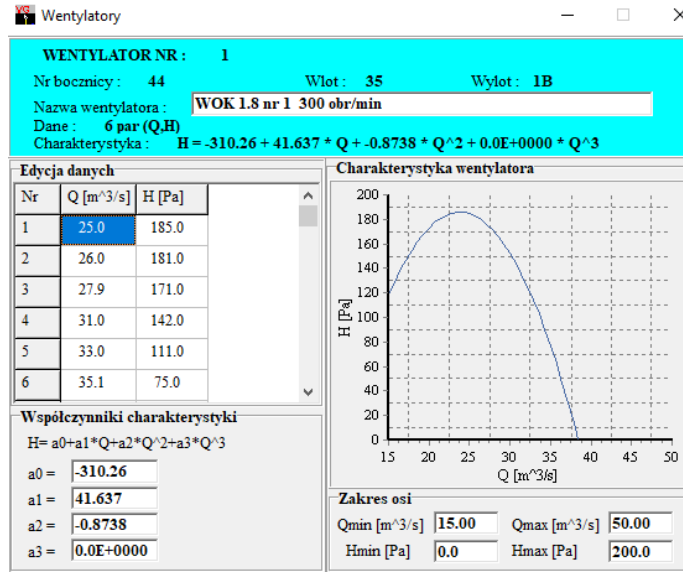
Wentylatory

WENTYLATOR NR : 1

Nr bocznicy : 44 Wlot : 35 Wylot : 1B

Nazwa wentylatora : WOK 1.8 nr 1 300 obr/min

Dane : 6 par (Q,H)

Charakterystyka : H = -310.26 + 41.637 * Q + -0.8738 * Q^2 + 0.0E+0000 * Q^3

Edycja danych

| Nr | Q [m^3/s] | H [Pa] |
|---|---|---|
| 1 | 25.0 | 185.0 |
| 2 | 26.0 | 181.0 |
| 3 | 27.9 | 171.0 |
| 4 | 31.0 | 142.0 |
| 5 | 33.0 | 111.0 |
| 6 | 35.1 | 75.0 |

Charakterystyka wentylatora

H [Pa]

200 180 160 140 120 100 80 60 40 20 0

15 20 25 30 35 40 45 50

Q [m^3/s]

Współczynniki charakterystyki

H= a0+a1*Q+a2*Q^2+a3*Q^3

a0 = -310.26

a1 = 41.637

a2 = -0.8738

a3 = 0.0E+0000

Zakres osi

Qmin [m^3/s] 15.00 Qmax [m^3/s] 50.00

Hmin [Pa] 0.0 Hmax [Pa] 200.0